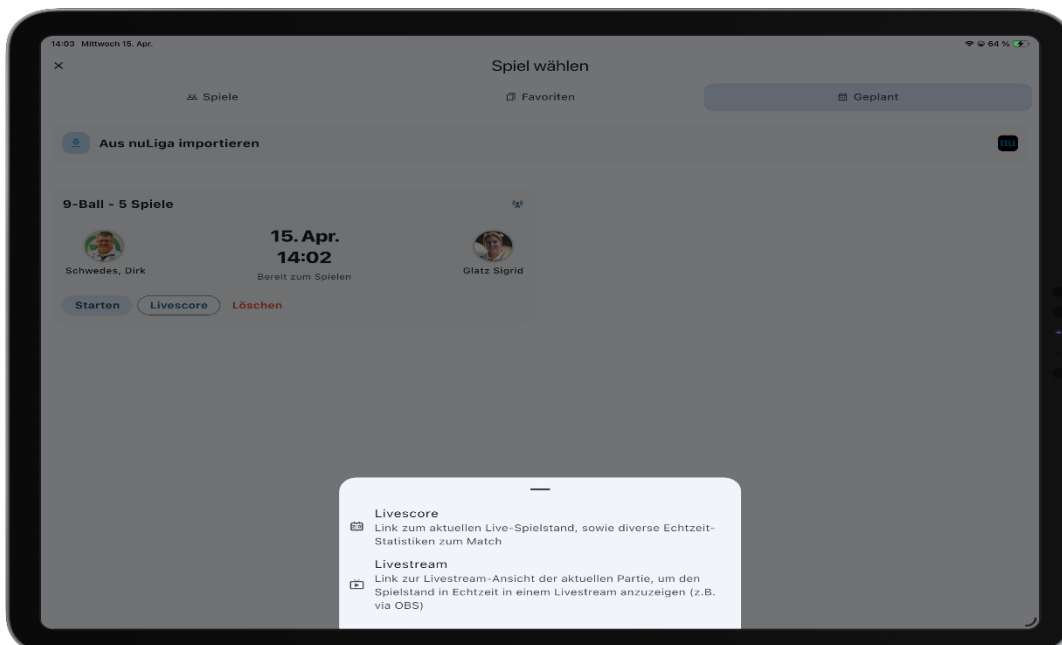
14:03 Mittwoch 15. Apr.

64 %

×

Spiel wählen

Spiele

Favoriten

Geplant

Aus nuLiga importieren

nu

9-Ball - 5 Spiele

15. Apr.
14:02

Schwedes, Dirk

Bereit zum Spielen

Glatz Sigrid

Starten

Livescore

Löschen

Livescore
Link zum aktuellen Live-Spielstand, sowie diverse Echtzeit-Statistiken zum Match

Livestream
Link zur Livestream-Ansicht der aktuellen Partie, um den Spielstand in Echtzeit in einem Livestream anzuzeigen (z.B. via OBS)